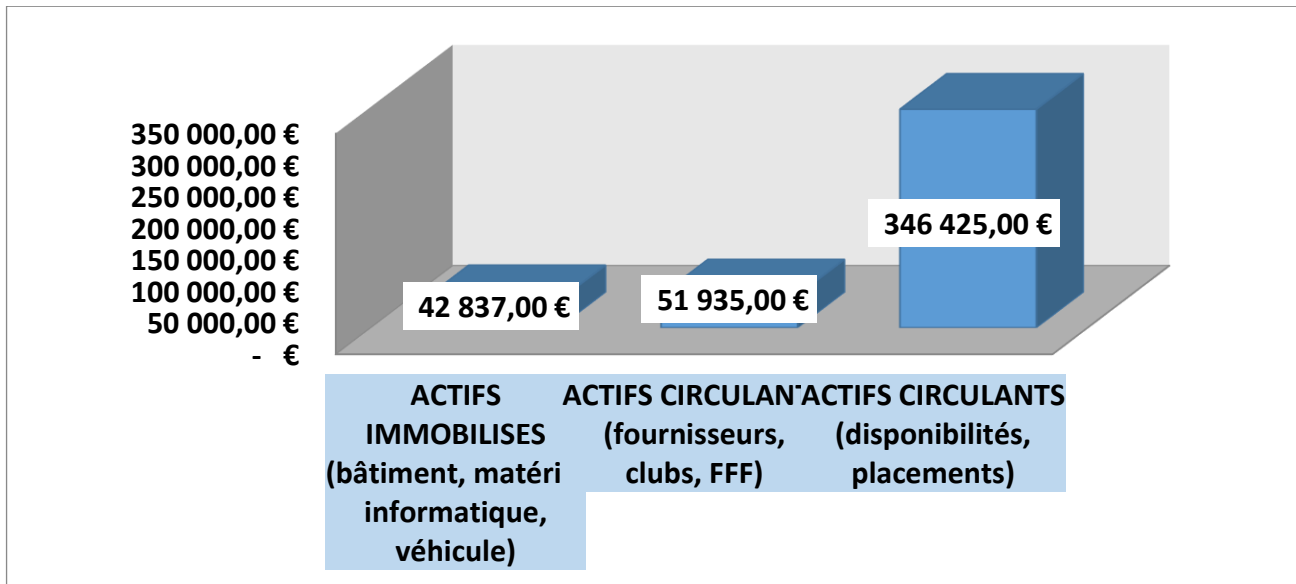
350 000,00 €
300 000,00 €
250 000,00 €
200 000,00 €
150 000,00 €
100 000,00 €
50 000,00 €
- €

42 837,00 €

51 935,00 €

346 425,00 €

ACTIFS IMMOBILISES (bâtiment, matéri informatique, véhicule)

ACTIFS CIRCULAN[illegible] (fournisseurs, clubs, FFF)

ACTIFS CIRCULANTS (disponibilités, placements)